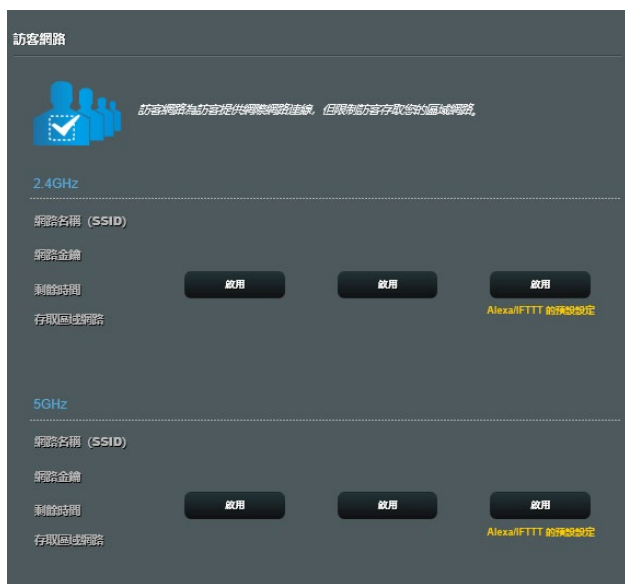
訪客網路

訪客網路為訪客提供網際網路連線，但限制訪客存取您的區域網路。

2.4GHz

網路名稱 (SSID)

網路金鑰

剩餘時間

存取區域網路

啟用

啟用

啟用

Alexa/IFTTT 的預設設定

5GHz

網路名稱 (SSID)

網路金鑰

剩餘時間

存取區域網路

啟用

啟用

啟用

Alexa/IFTTT 的預設設定